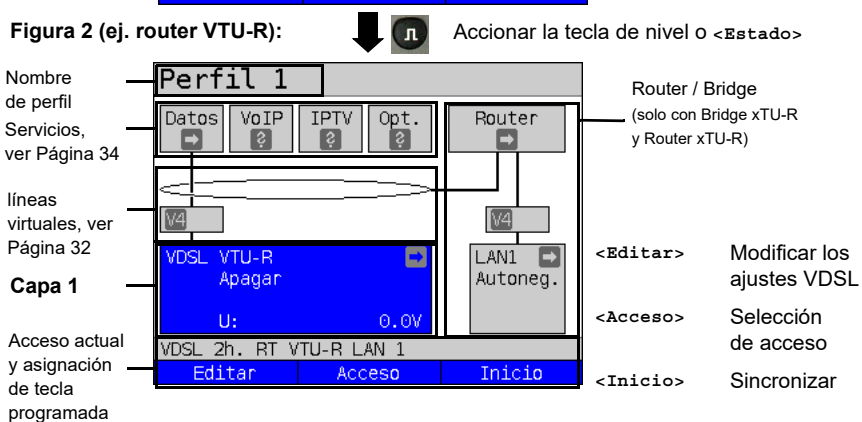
Figura 2 (ej. router VTU-R):

Accionar la tecla de nivel o <Estado>

Nombre de perfil

Perfil 1

Servicios, ver Página 34

Datos | VoIP | IPTV | Opt.

Router

Router / Bridge (solo con Bridge xTU-R y Router xTU-R)

líneas virtuales, ver Página 32

V4

V4

Capa 1

VDSL VTU-R
Apagar

U: 0.0V

LAN1
Autoneg.

<Editar> Modificar los ajustes VDSL

<Acceso> Selección de acceso

Acceso actual y asignación de tecla programada

VDSL 2h. RT VTU-R LAN 1

Editar | Acceso | Inicio

<Inicio> Sincronizar